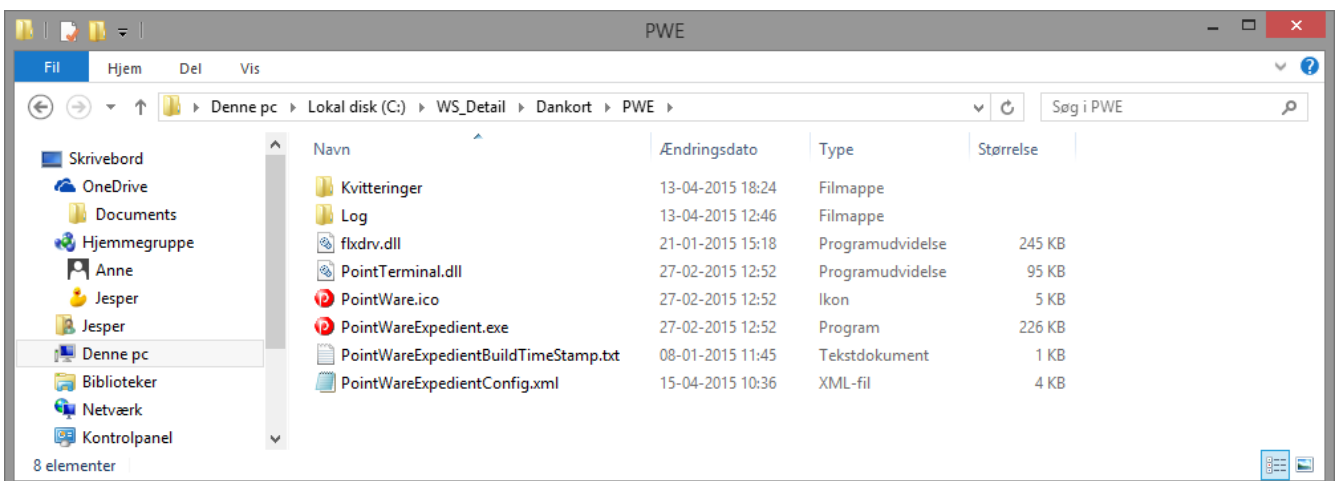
PWE

Fil Hjem Del Vis

Denne pc ▸ Lokal disk (C:) ▸ WS_Detail ▸ Dankort ▸ PWE ▸

Søg i PWE

Skrivebord
OneDrive
Documents
Hjemmegruppe
Anne
Jesper
Jesper
Denne pc
Biblioteker
Netværk
Kontrolpanel

| Navn | Ændringsdato | Type | Størrelse |
|---|---|---|---|
| Kvitteringer | 13-04-2015 18:24 | Filmappe | |
| Log | 13-04-2015 12:46 | Filmappe | |
| flxdrv.dll | 21-01-2015 15:18 | Programudvidelse | 245 KB |
| PointTerminal.dll | 27-02-2015 12:52 | Programudvidelse | 95 KB |
| PointWare.ico | 27-02-2015 12:52 | Ikon | 5 KB |
| PointWareExpedient.exe | 27-02-2015 12:52 | Program | 226 KB |
| PointWareExpedientBuildTimeStamp.txt | 08-01-2015 11:45 | Tekstdokument | 1 KB |
| PointWareExpedientConfig.xml | 15-04-2015 10:36 | XML-fil | 4 KB |

8 elementer